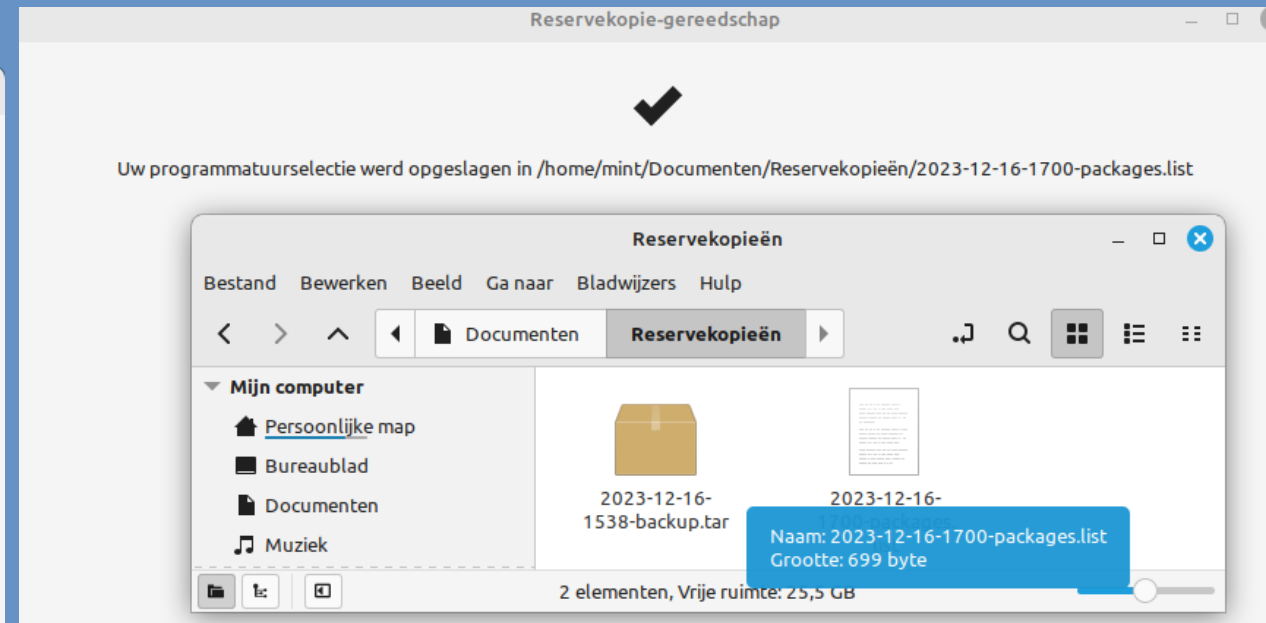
Reservekopie-gereedschap

Uw programmatuurselectie werd opgeslagen in /home/mint/Documenten/Reservekopieën/2023-12-16-1700-packages.list

Reservekopieën

Bestand Bewerken Beeld Ga naar Bladwijzers Hulp

Documenten Reservekopieën

Mijn computer
Persoonlijke map
Bureaublad
Documenten
Muziek

2023-12-16-1538-backup.tar

2023-12-16-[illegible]

Naam: 2023-12-16-1700-packages.list
Grootte: 699 byte

2 elementen, Vrije ruimte: 25,5 GB